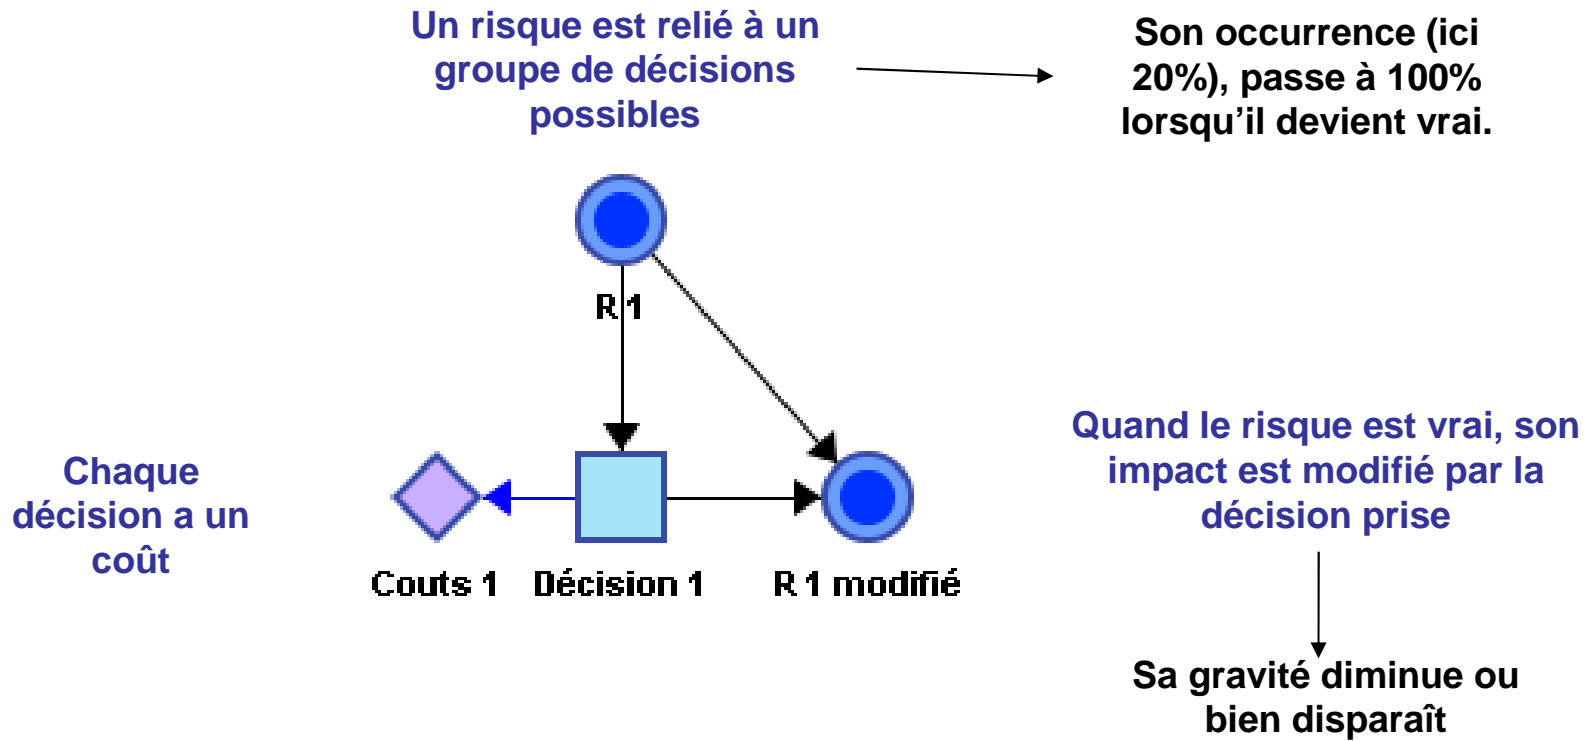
Un risque est relié à un groupe de décisions possibles

Son occurrence (ici 20%), passe à 100% lorsqu'il devient vrai.

R 1

Chaque décision a un coût

Couts 1

Décision 1

R 1 modifié

Quand le risque est vrai, son impact est modifié par la décision prise

Sa gravité diminue ou bien disparaît